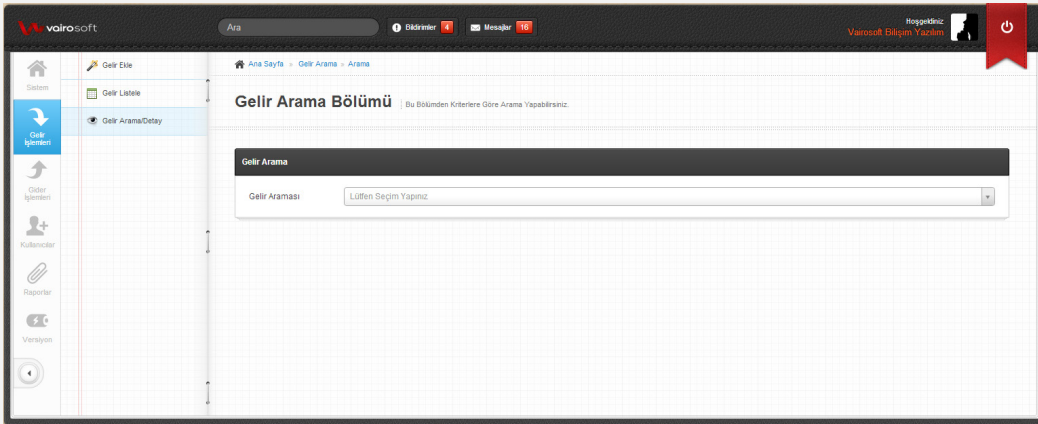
vairosoft

Ara

Bildirimler 4

Mesajlar 16

Hoşgeldiniz
Vairosoft Bilişim Yazılım

Sistem

Gelir İşlemleri

Gider İşlemleri

Kullanıcılar

Raporlar

Versiyon

Gelir Ekle

Gelir Listele

Gelir Arama/Detay

Ana Sayfa > Gelir Arama > Arama

Gelir Arama Bölümü | Bu Bölümden Kriterlere Göre Arama Yapabilirsiniz.

Gelir Arama

Gelir Araması

Lütfen Seçim Yapınız